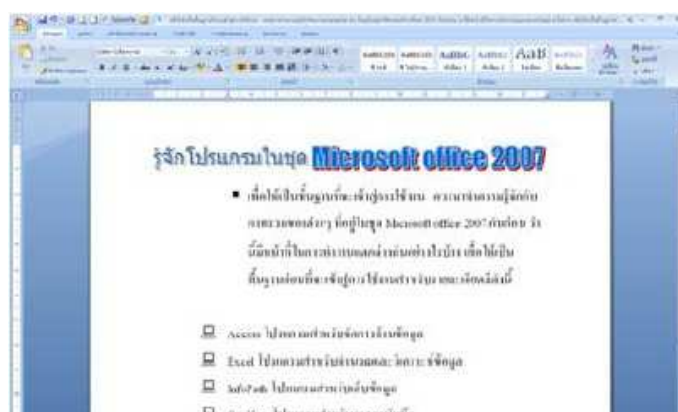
รู้จักโปรแกรมในชุด Microsoft office 2007

เพื่อให้เป็นพื้นฐานที่จะเข้าสู่การใช้งาน ควรมาทำความรู้จักกับ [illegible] ที่อยู่ในชุด Microsoft office 2007 กันก่อน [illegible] เพื่อให้เป็นพื้นฐาน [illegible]

Access โปรแกรม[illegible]
Excel โปรแกรม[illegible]
InfoPath โปรแกรม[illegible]
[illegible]